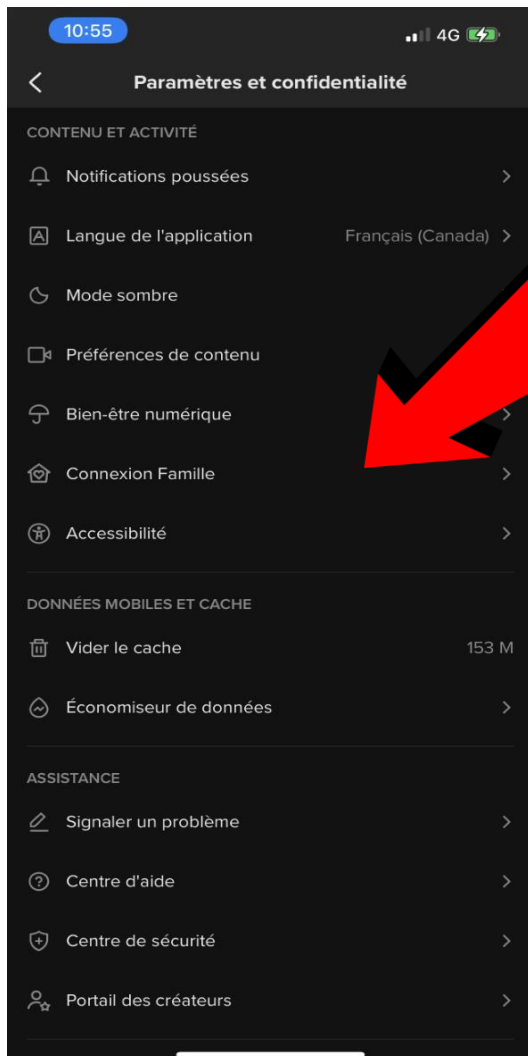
10:55
4G

Paramètres et confidentialité

CONTENU ET ACTIVITÉ

Notifications poussées

Langue de l'application
Français (Canada)

Mode sombre

Préférences de contenu

Bien-être numérique

Connexion Famille

Accessibilité

DONNÉES MOBILES ET CACHE

Vider le cache
153 M

Économiseur de données

ASSISTANCE

Signaler un problème

Centre d'aide

Centre de sécurité

Portail des créateurs